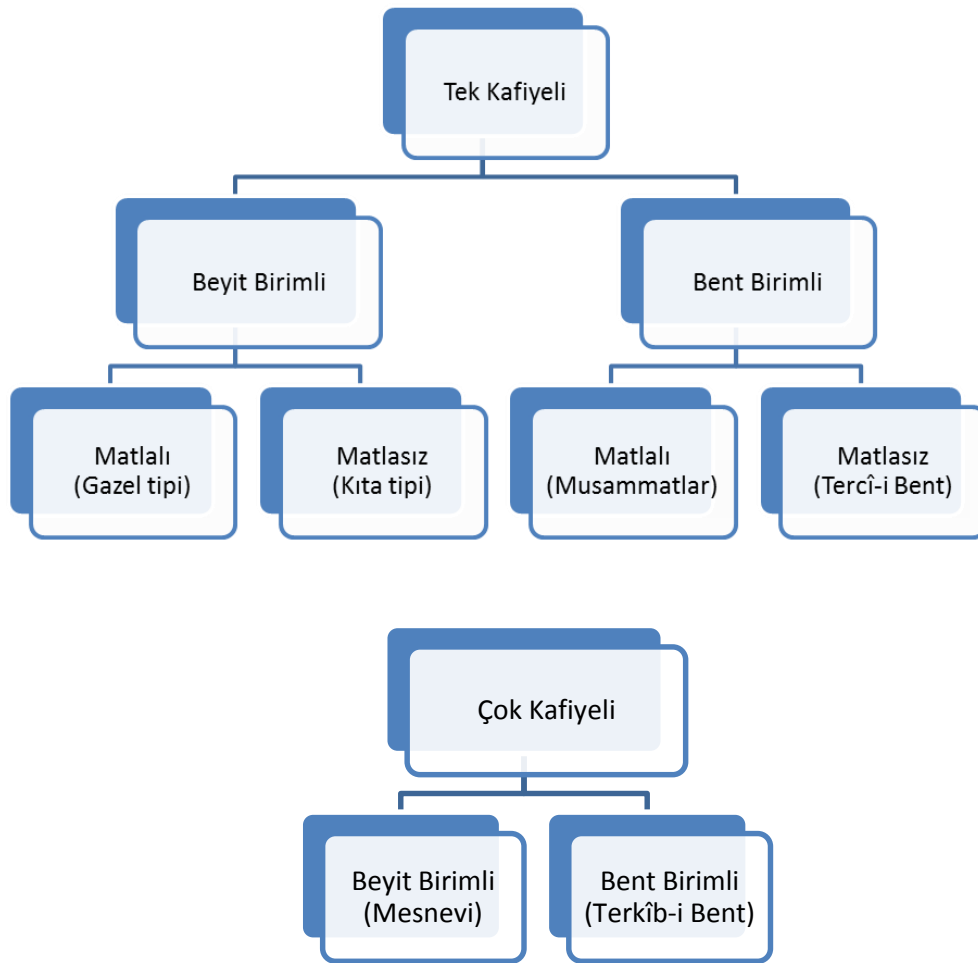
Tek Kafiyeli

Beyit Birimli

Bent Birimli

Matlalı
(Gazel tipi)

Matlasız
(Kıta tipi)

Matlalı
(Musammatlar)

Matlasız
(Tercî-i Bent)

Çok Kafiyeli

Beyit Birimli
(Mesnevi)

Bent Birimli
(Terkîb-i Bent)